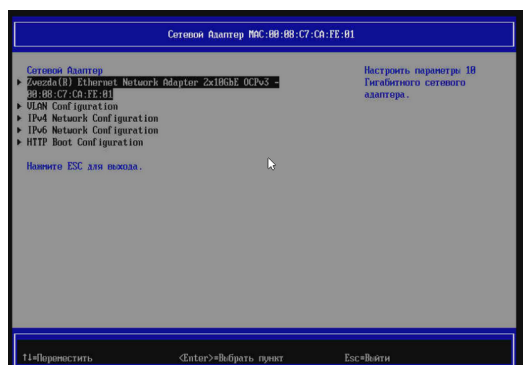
Сетевой Адаптер MAC:00:08:C7:CA:FE:01

Сетевой Адаптер
▶ Zvezda(R) Ethernet Network Adapter 2x10GbE OCPv3 - 00:08:C7:CA:FE:01
▶ VLAN Configuration
▶ IPv4 Network Configuration
▶ IPv6 Network Configuration
▶ HTTP Boot Configuration

Нажмите ESC для выхода.

Настроить параметры 10 Гигабитного сетевого адаптера.

↑↓=Переместить <Enter>=Выбрать пункт Esc=Выйти